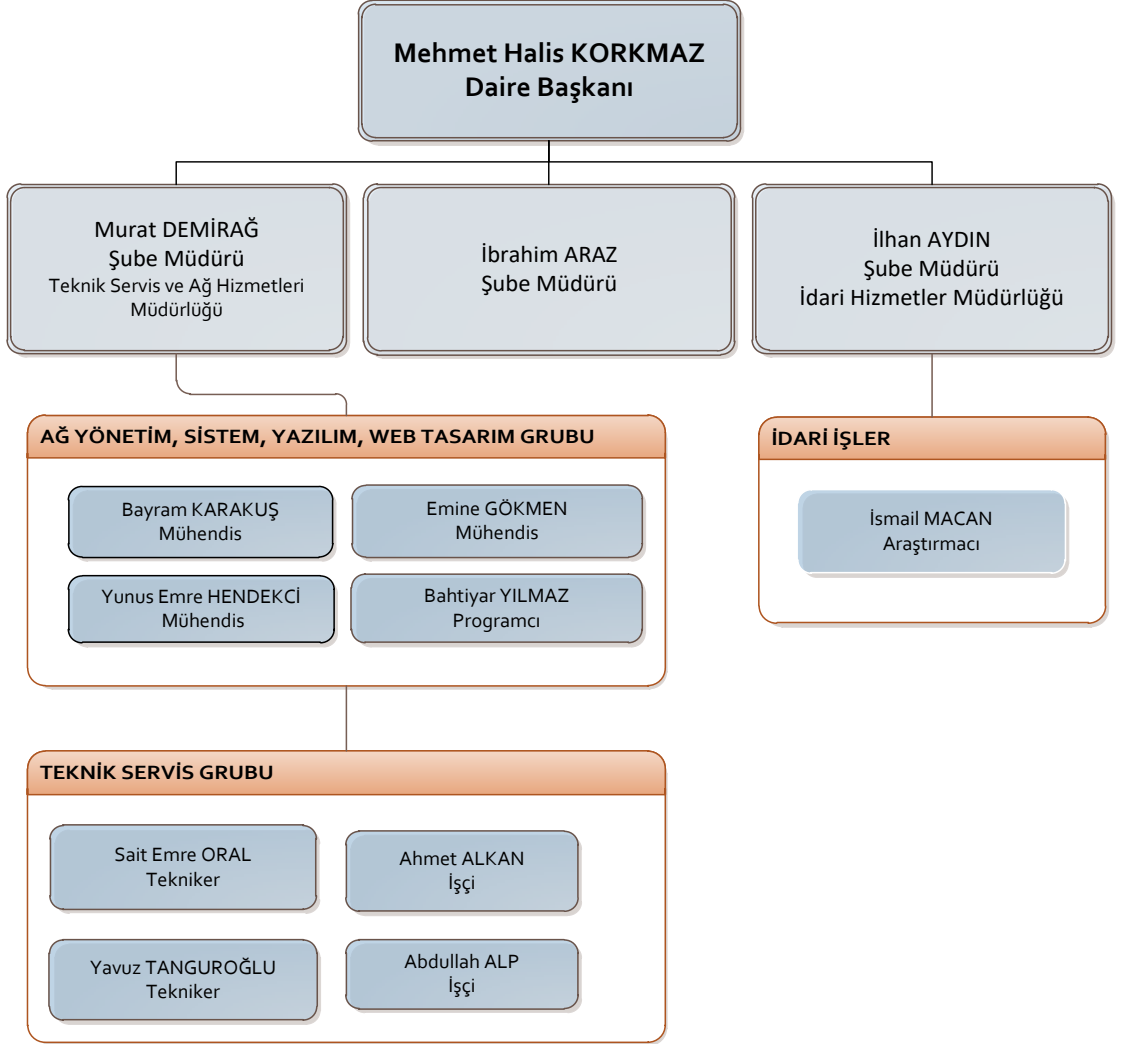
Mehmet Halis KORKMAZ
Daire Başkanı

Murat DEMİRAĞ
Şube Müdürü
Teknik Servis ve Ağ Hizmetleri Müdürlüğü

İbrahim ARAZ
Şube Müdürü

İlhan AYDIN
Şube Müdürü
İdari Hizmetler Müdürlüğü

AĞ YÖNETİM, SİSTEM, YAZILIM, WEB TASARIM GRUBU

Bayram KARAKUŞ
Mühendis

Emine GÖKMEN
Mühendis

Yunus Emre HENDEKCİ
Mühendis

Bahtiyar YILMAZ
Programcı

İDARİ İŞLER

İsmail MACAN
Araştırmacı

TEKNİK SERVİS GRUBU

Sait Emre ORAL
Tekniker

Ahmet ALKAN
İşçi

Yavuz TANGUROĞLU
Tekniker

Abdullah ALP
İşçi